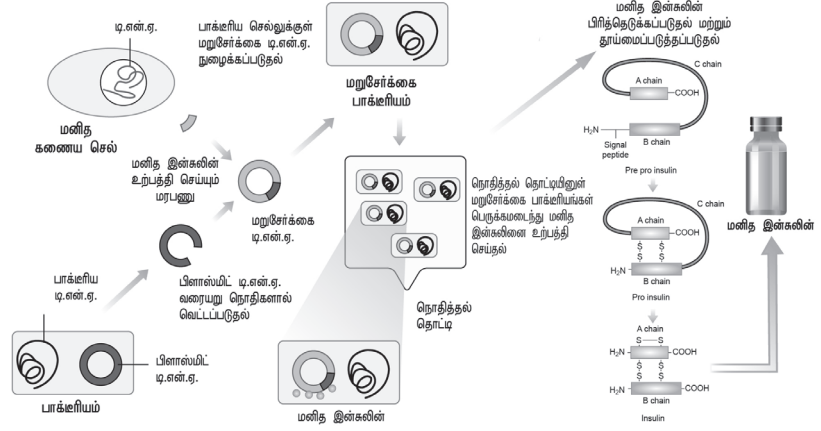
டி.என்.ஏ.

மனித கணைய செல்

மனித இன்சுலின் உற்பத்தி செய்யும் மரபணு

பாக்டீரிய டி.என்.ஏ.

பாக்டீரியம்

பிளாஸ்மிட் டி.என்.ஏ.

பிளாஸ்மிட் டி.என்.ஏ. வரையறு நொதிகளால் வெட்டப்படுதல்

மறுசேர்க்கை டி.என்.ஏ.

பாக்டீரிய செல்லுக்குள் மறுசேர்க்கை டி.என்.ஏ. நுழைக்கப்படுதல்

மறுசேர்க்கை பாக்டீரியம்

நொதித்தல் தொட்டியினுள் மறுசேர்க்கை பாக்டீரியங்கள் பெருக்கமடைந்து மனித இன்சுலினை உற்பத்தி செய்தல்

நொதித்தல் தொட்டி

மனித இன்சுலின்

மனித இன்சுலின் பிரித்தெடுக்கப்படுதல் மற்றும் தூய்மைப்படுத்தப்படுதல்

C chain

A chain

COOH

$H_2N$

B chain

Signal peptide

Pre pro insulin

C chain

A chain

COOH

$H_2N$

B chain

Pro insulin

A chain

$H_2N$

COOH

$H_2N$

COOH

B chain

Insulin

மனித இன்சுலின்